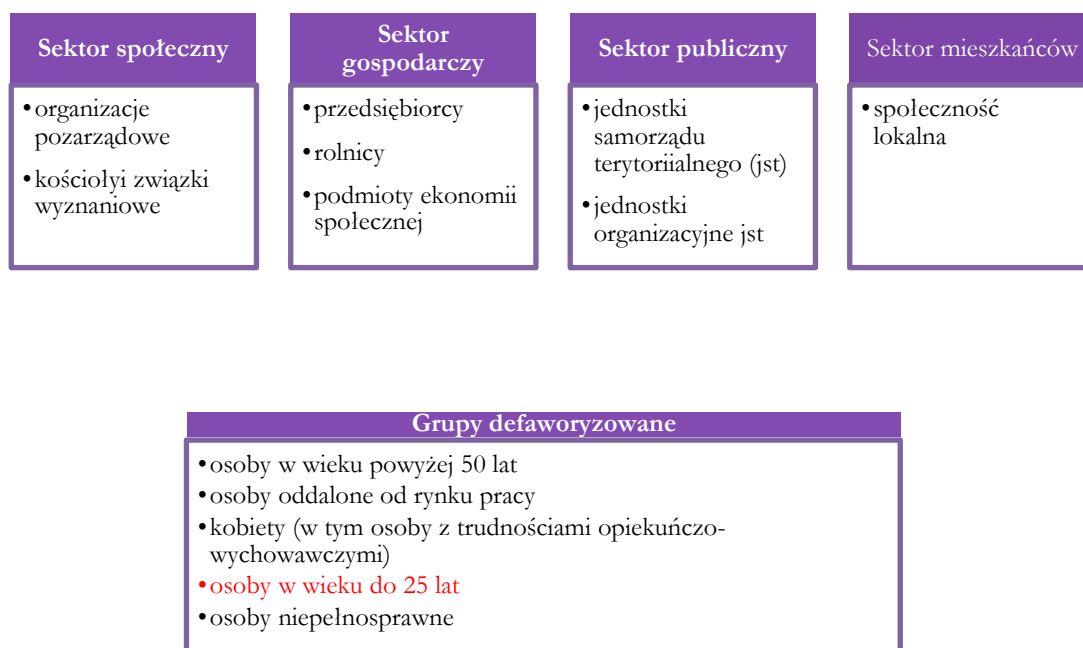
Sektor społeczny

• organizacje pozarządowe
• kościołyi związki wyznaniowe

Sektor gospodarczy

• przedsiębiorcy
• rolnicy
• podmioty ekonomii społecznej

Sektor publiczny

• jednostki samorządu terytoriialnego (jst)
• jednostki organizacyjne jst

Sektor mieszkańców

• społeczność lokalna

Grupy defaworyzowane

• osoby w wieku powyżej 50 lat
• osoby oddalone od rynku pracy
• kobiety (w tym osoby z trudnościami opiekuńczo-wychowawczymi)
• osoby w wieku do 25 lat
• osoby niepełnosprawne